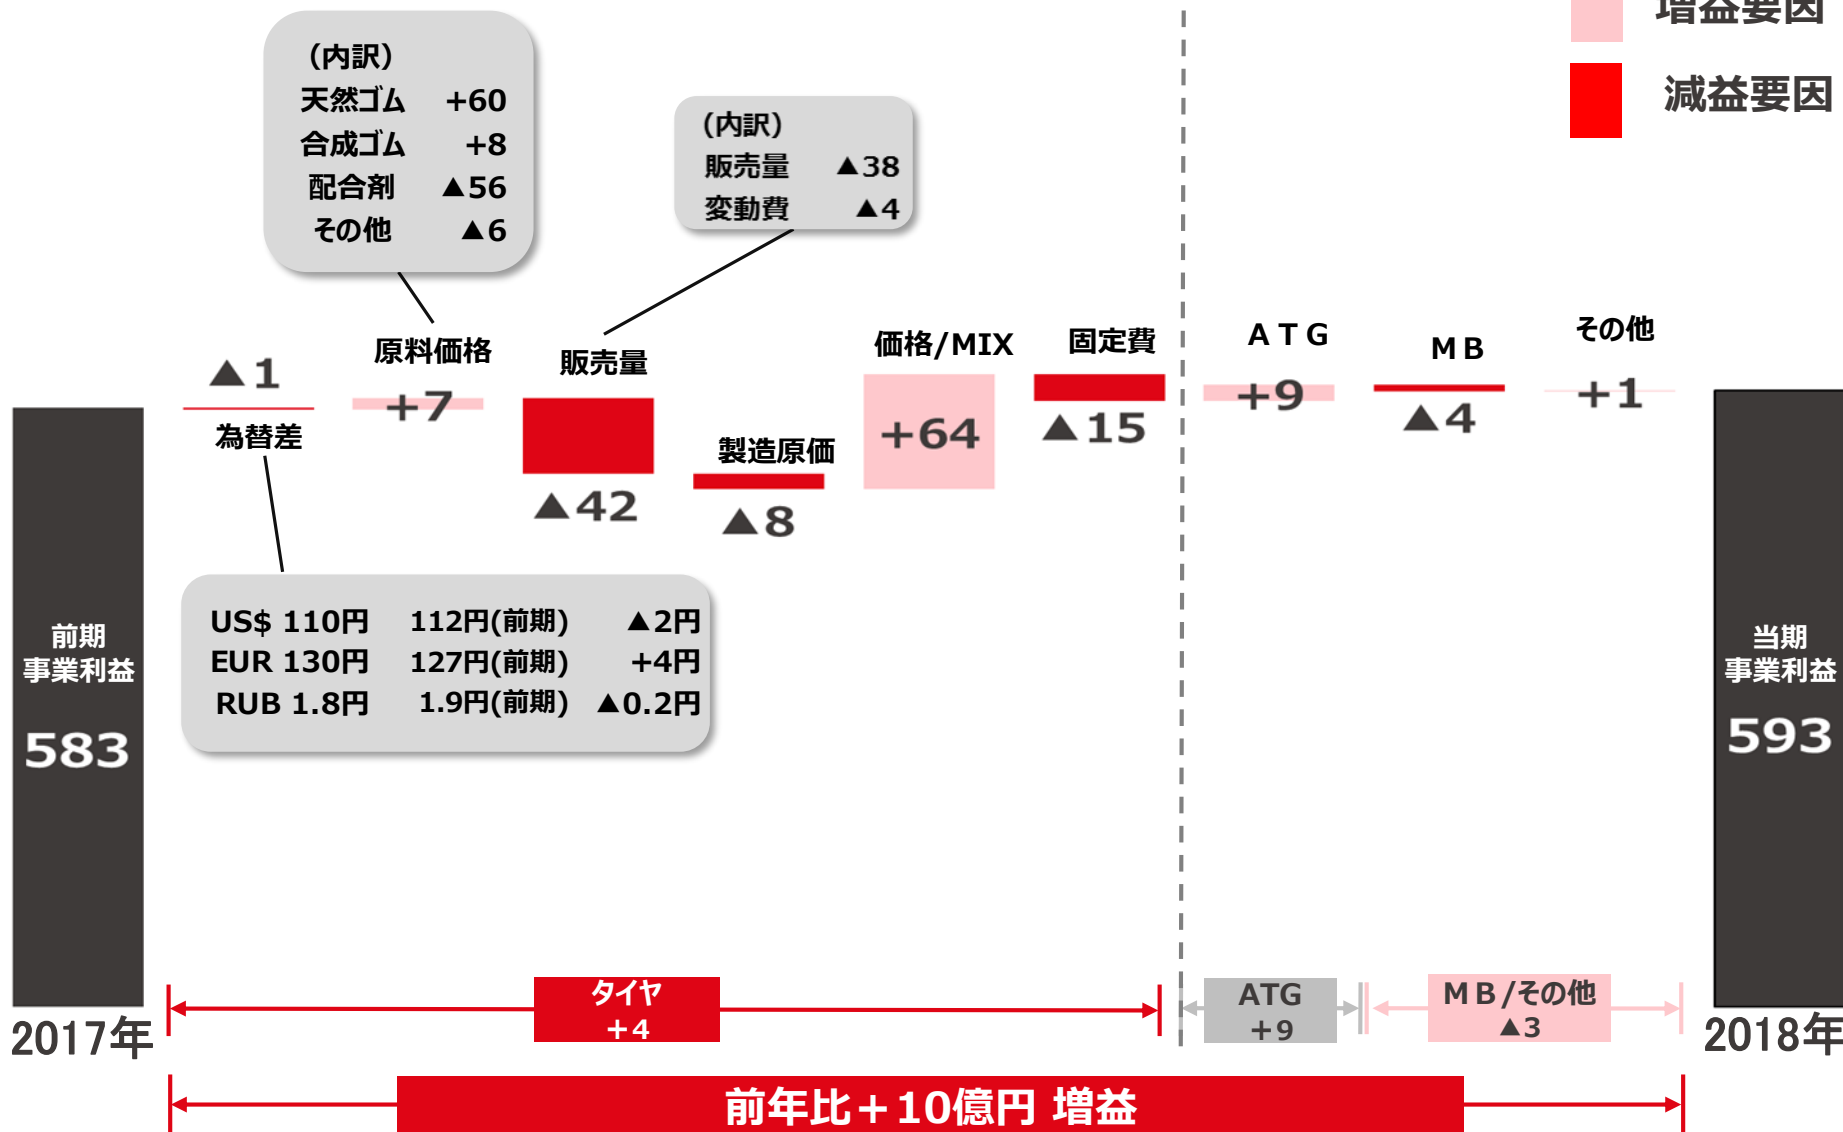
増益要因
減益要因

(内訳)
天然ゴム +60
合成ゴム +8
配合剤 ▲56
その他 ▲6

(内訳)
販売量 ▲38
変動費 ▲4

▲1
為替差

原料価格
+7

販売量
▲42

製造原価
▲8

価格/MIX
+64

固定費
▲15

ATG
+9

MB
▲4

その他
+1

US$ 110円 112円(前期) ▲2円
EUR 130円 127円(前期) +4円
RUB 1.8円 1.9円(前期) ▲0.2円

前期
事業利益
583

当期
事業利益
593

2017年

2018年

タイヤ
+4

ATG
+9

MB/その他
▲3

前年比+10億円 増益